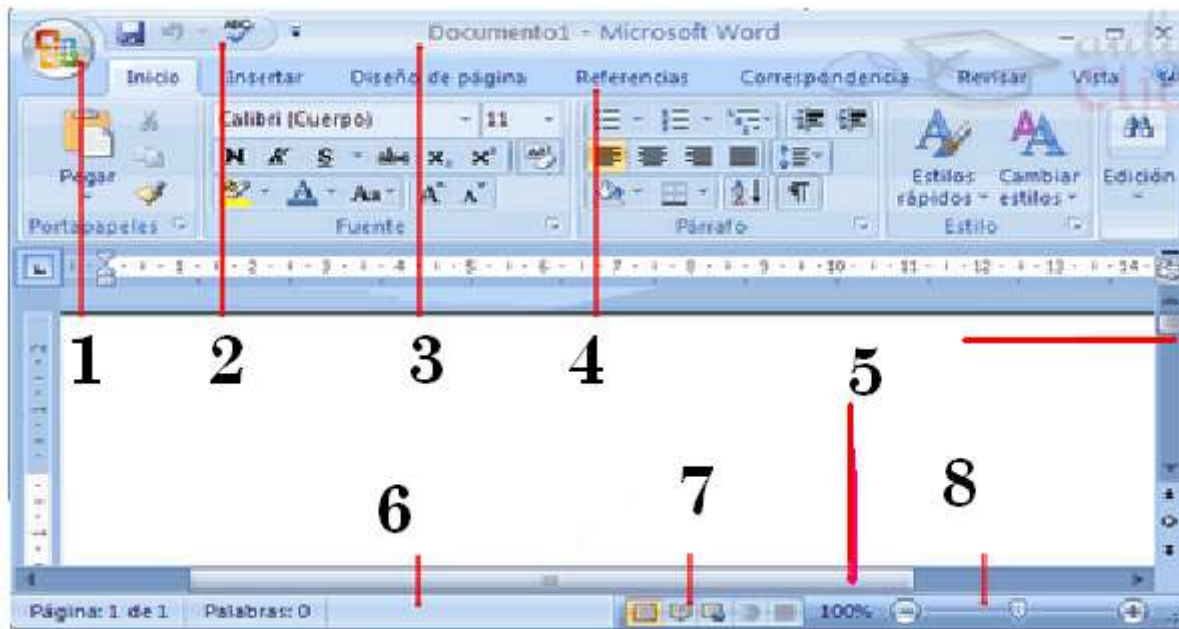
Documento1 - Microsoft Word

Inicio Insertar Diseño de página Referencias Correspondencia Revisar Vista

Pegar
Portapapeles

Calibri (Cuerpo) 11
N K S abe x, x²
Aa A A
Fuente

Párrafo

Estilos rápidos Cambiar estilos
Estilo

Edición

1 2 3 4 5 6 7 8

Página: 1 de 1 Palabras: 0

100%